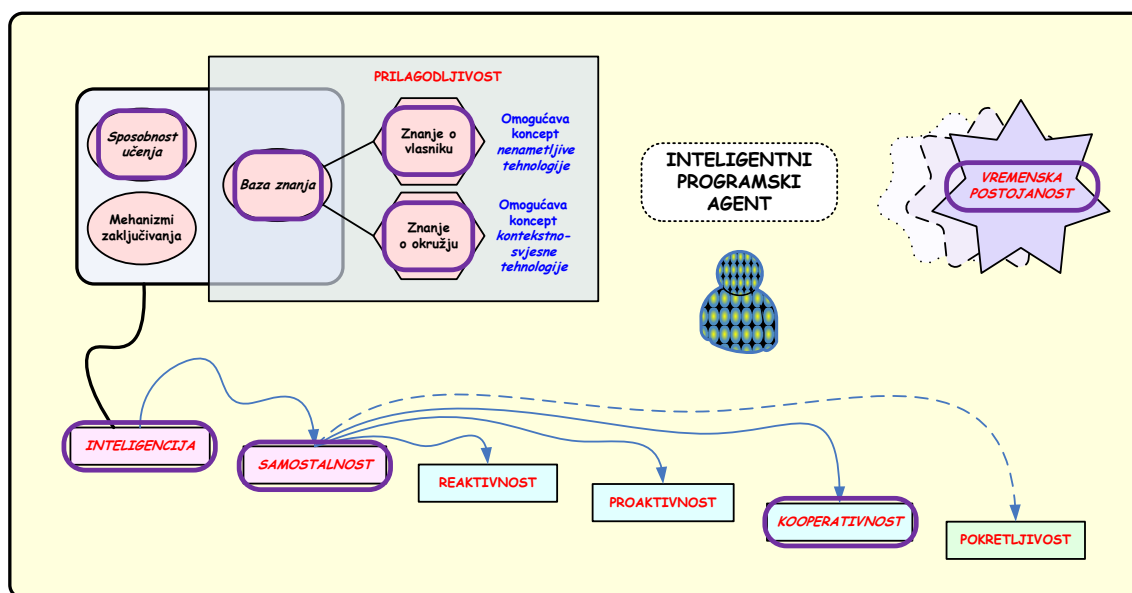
PRILAGODLJIVOST

Sposobnost učenja

Mehanizmi zaključivanja

Baza znanja

Znanje o vlasniku

Znanje o okružju

Omogućava koncept nenametljive tehnologije

Omogućava koncept kontekstno-svjesne tehnologije

INTELIGENTNI PROGRAMSKI AGENT

VREMENSKA POSTOJANOST

INTELIGENCIJA

SAMOSTALNOST

REAKTIVNOST

PROAKTIVNOST

KOOPERATIVNOST

POKRETLJIVOST